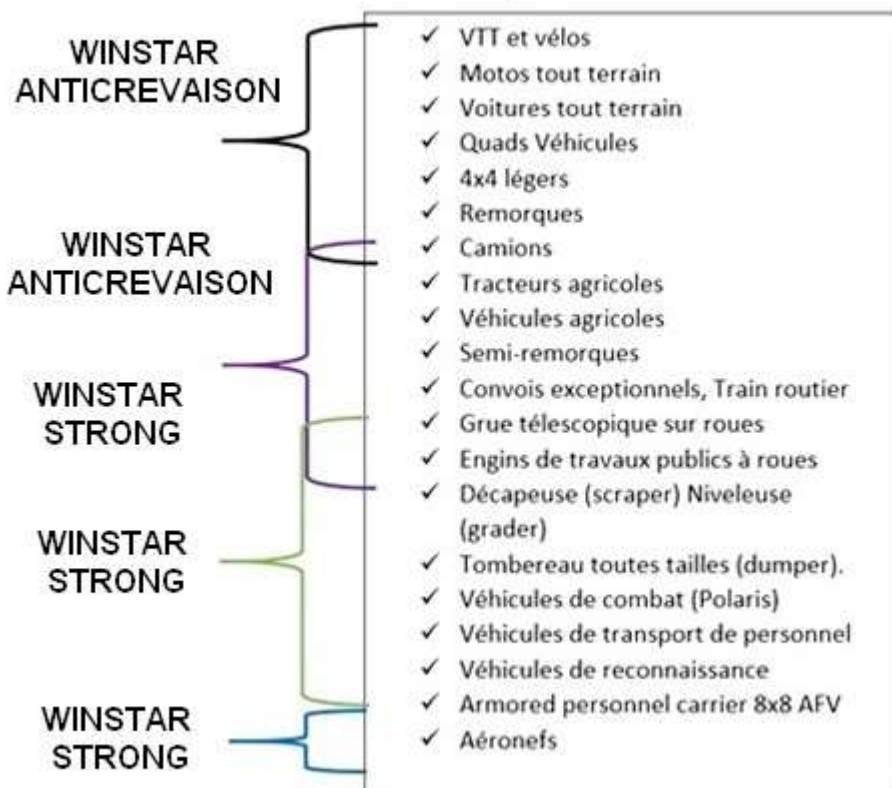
WINSTAR ANTICREVAISON

WINSTAR ANTICREVAISON

WINSTAR STRONG

WINSTAR STRONG

WINSTAR STRONG

✓ VTT et vélos
✓ Motos tout terrain
✓ Voitures tout terrain
✓ Quads Véhicules
✓ 4x4 légers
✓ Remorques
✓ Camions
✓ Tracteurs agricoles
✓ Véhicules agricoles
✓ Semi-remorques
✓ Convois exceptionnels, Train routier
✓ Grue télescopique sur roues
✓ Engins de travaux publics à roues
✓ Décapeuse (scraper) Niveleuse (grader)
✓ Tombereau toutes tailles (dumper).
✓ Véhicules de combat (Polaris)
✓ Véhicules de transport de personnel
✓ Véhicules de reconnaissance
✓ Armored personnel carrier 8x8 AFV
✓ Aéronefs